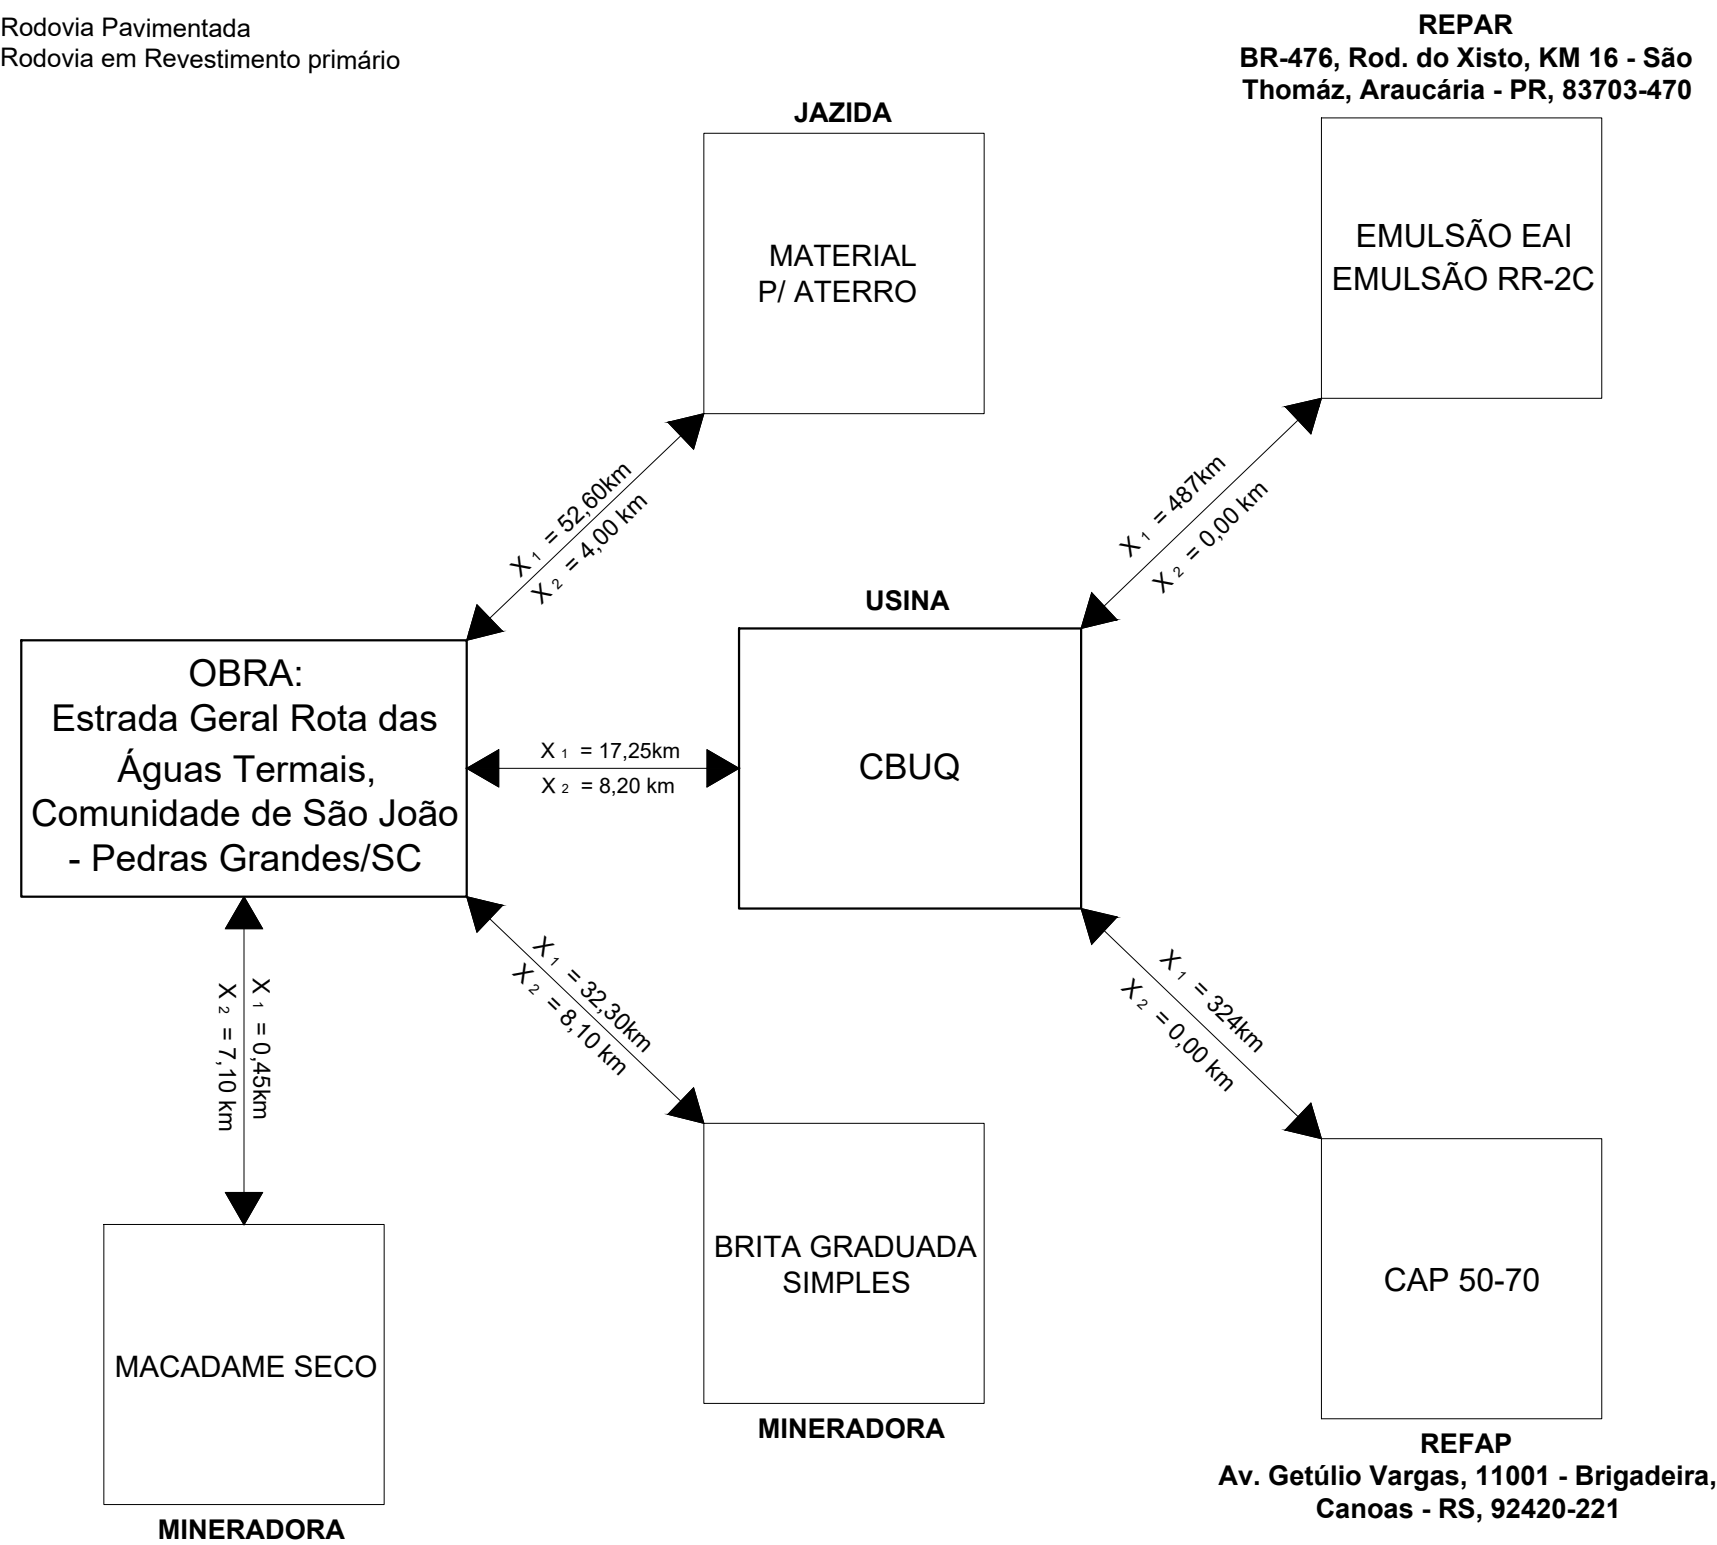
Rodovia Pavimentada
Rodovia em Revestimento primário

REPAR
BR-476, Rod. do Xisto, KM 16 - São Thomáz, Araucária - PR, 83703-470

JAZIDA

MATERIAL
P/ ATERRO

EMULSÃO EAI
EMULSÃO RR-2C

$X_1$ = 52,60km
$X_2$ = 4,00 km

$X_1$ = 487km
$X_2$ = 0,00 km

USINA

OBRA:
Estrada Geral Rota das Águas Termais, Comunidade de São João - Pedras Grandes/SC

$X_1$ = 17,25km
$X_2$ = 8,20 km

CBUQ

$X_1$ = 0,45km
$X_2$ = 7,10 km

$X_1$ = 32,30km
$X_2$ = 8,10 km

$X_1$ = 324km
$X_2$ = 0,00 km

BRITA GRADUADA
SIMPLES

CAP 50-70

MACADAME SECO

MINERADORA

REFAP
Av. Getúlio Vargas, 11001 - Brigadeira, Canoas - RS, 92420-221

MINERADORA